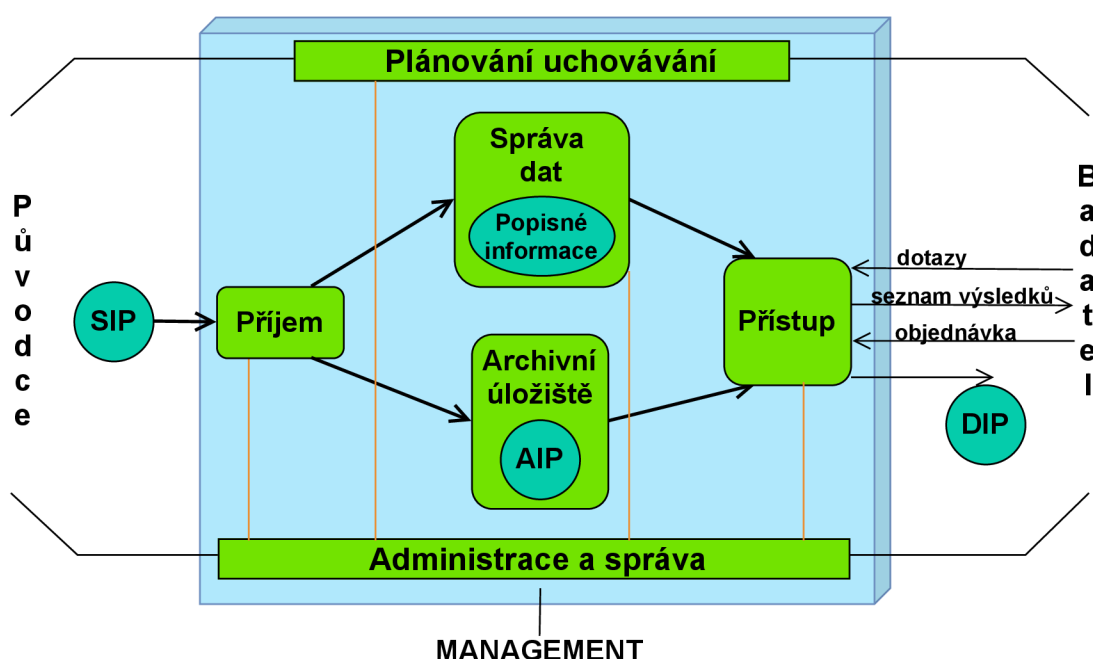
Plánování uchovávání

P
ů
v
o
d
c
e

SIP

Příjem

Správa dat

Popisné informace

Archivní úložiště

AIP

Přístup

dotazy

seznam výsledků

objednávka

DIP

B
a
d
a
t
e
l

Administrace a správa

MANAGEMENT